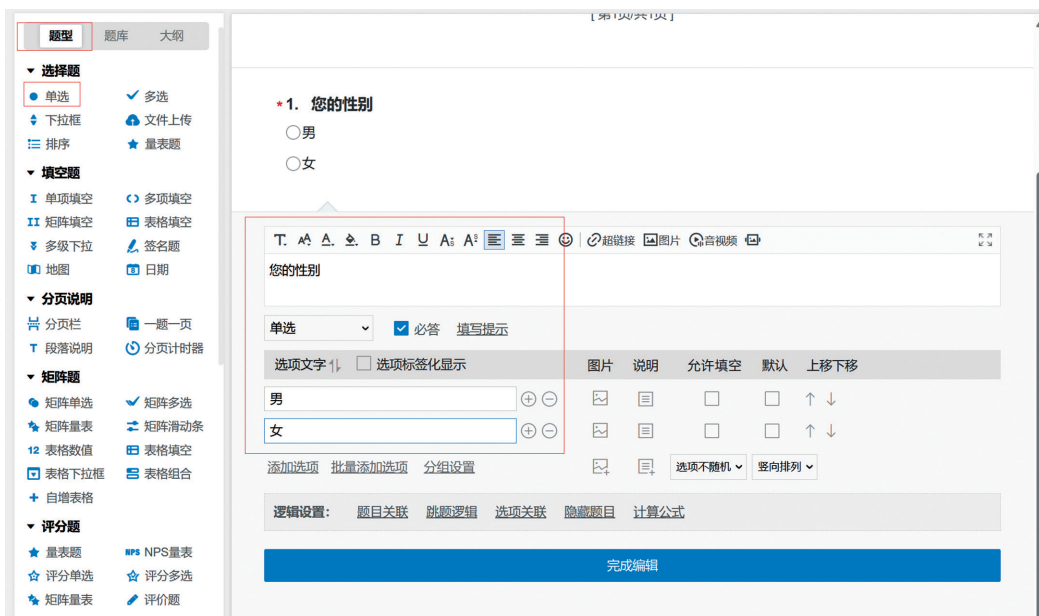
题型 题库 大纲

▾ 选择题
单选 多选
下拉框 文件上传
排序 量表题

▾ 填空题
单项填空 多项填空
矩阵填空 表格填空
多级下拉 签名题
地图 日期

▾ 分页说明
分页栏 一题一页
段落说明 分页计时器

▾ 矩阵题
矩阵单选 矩阵多选
矩阵量表 矩阵滑动条
表格数值 表格填空
表格下拉框 表格组合
+ 自增表格

▾ 评分题
量表题 NPS量表
评分单选 评分多选
矩阵量表 评价题

[第1页/共1页]

*1. 您的性别
○男
○女

超链接 图片 音视频

您的性别

单选 必答 填写提示

| 选项文字 | 选项标签化显示 | 图片 | 说明 | 允许填空 | 默认 | 上移下移 |
|---|---|---|---|---|---|---|
| 男 | | | | | | |
| 女 | | | | | | |

添加选项 批量添加选项 分组设置 选项不随机 竖向排列

逻辑设置: 题目关联 跳题逻辑 选项关联 隐藏题目 计算公式

完成编辑